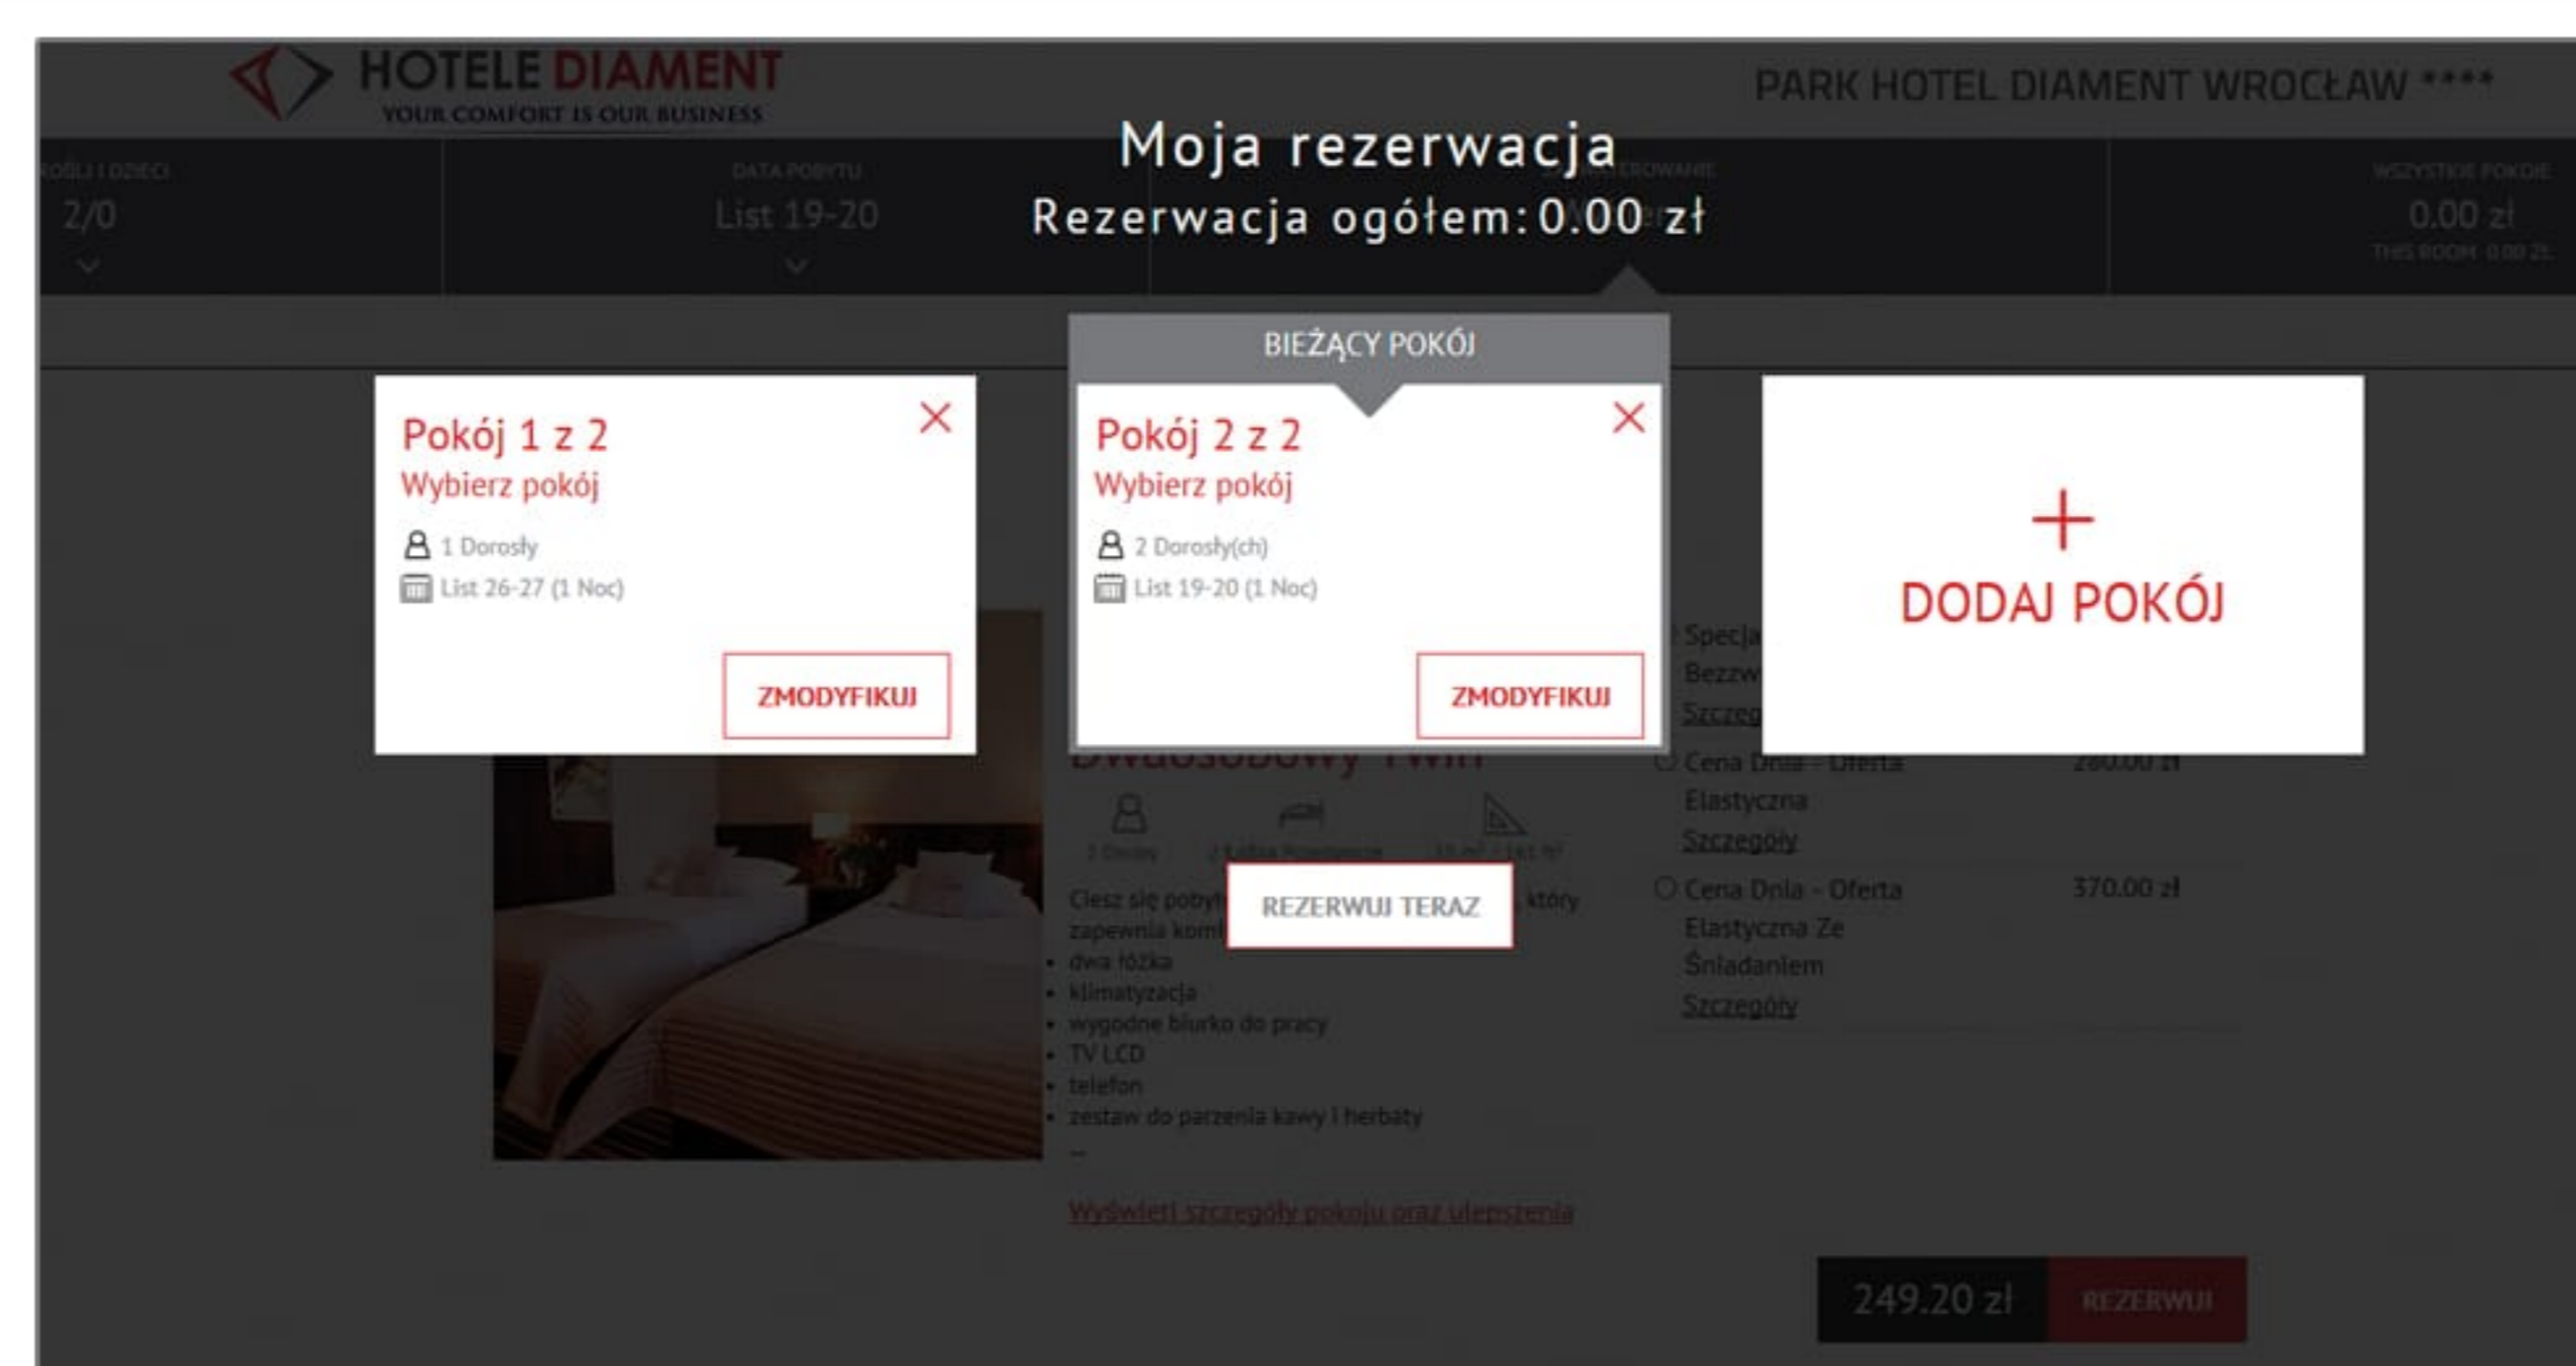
HOTELE DIAMENT
YOUR COMFORT IS OUR BUSINESS

PARK HOTEL DIAMENT WROCŁAW ****

Moja rezerwacja
Rezerwacja ogółem: 0.00 zł

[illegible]OŚLI I DZIECI
2/0

DATA POBYTU
List 19-20

WSZYSTKIE POKOJE
0.00 zł
THIS ROOM: 0.00 ZŁ

BIEŻĄCY POKÓJ

Pokój 1 z 2
Wybierz pokój
1 Dorosły
List 26-27 (1 Noc)
ZMODYFIKUJ

Pokój 2 z 2
Wybierz pokój
2 Dorosły(ch)
List 19-20 (1 Noc)
ZMODYFIKUJ

+
DODAJ POKÓJ

Specja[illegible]
Bezzw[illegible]
Szczeg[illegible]

Dwuosobowy Twin

Cena Dnia - Oferta Elastyczna
Szczegóły
280.00 zł

Cena Dnia - Oferta Elastyczna Ze Śniadaniem
Szczegóły
370.00 zł

REZERWUJ TERAZ

Ciesz się pobyt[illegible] który zapewnia kom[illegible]
• dwa łóżka
• klimatyzacja
• wygodne biurko do pracy
• TV LCD
• telefon
• zestaw do parzenia kawy i herbaty
...

Wyświetl szczegóły pokoju oraz ulepszenia

249.20 zł
REZERWUJ